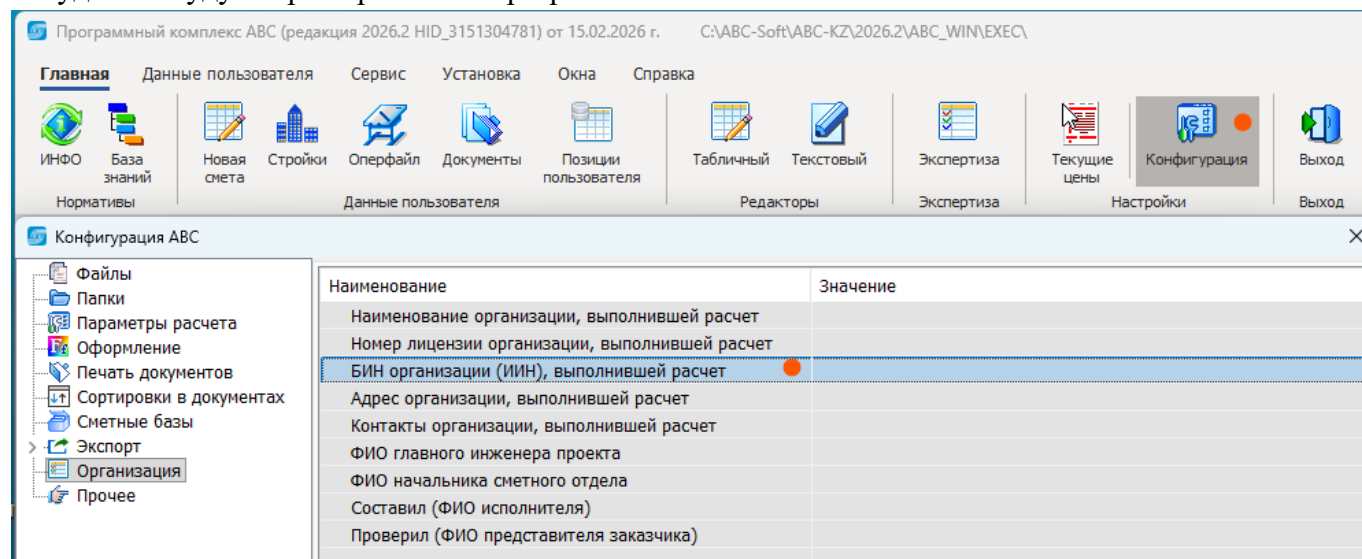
Программный комплекс АВС (редакция 2026.2 HID_3151304781) от 15.02.2026 г. C:\ABC-Soft\ABC-KZ\2026.2\ABC_WIN\EXEC\

Главная Данные пользователя Сервис Установка Окна Справка

ИНФО
База знаний
Нормативы

Новая смета
Стройки
Оперфайл
Документы
Позиции пользователя
Данные пользователя

Табличный
Текстовый
Редакторы

Экспертиза
Экспертиза

Текущие цены
Конфигурация
Настройки

Выход
Выход

Конфигурация АВС

Файлы
Папки
Параметры расчета
Оформление
Печать документов
Сортировки в документах
Сметные базы
Экспорт
Организация
Прочее

| Наименование | Значение |
|---|---|
| Наименование организации, выполнившей расчет | |
| Номер лицензии организации, выполнившей расчет | |
| БИН организации (ИИН), выполнившей расчет | |
| Адрес организации, выполнившей расчет | |
| Контакты организации, выполнившей расчет | |
| ФИО главного инженера проекта | |
| ФИО начальника сметного отдела | |
| Составил (ФИО исполнителя) | |
| Проверил (ФИО представителя заказчика) | |